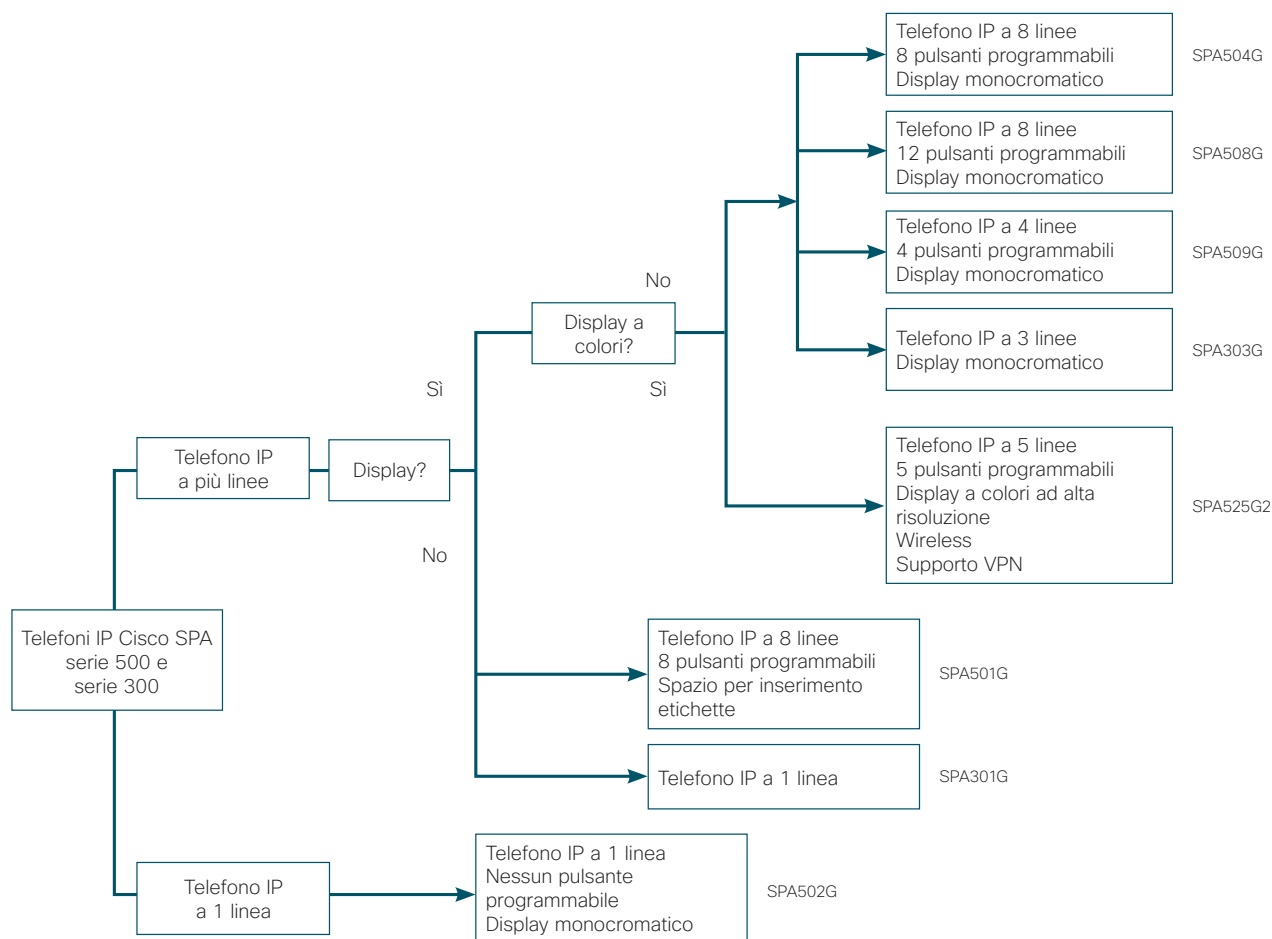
Telefoni IP Cisco SPA serie 500 e serie 300

Telefono IP a più linee

Display?

Sì

Display a colori?

No

Telefono IP a 8 linee
8 pulsanti programmabili
Display monocromatico

SPA504G

Telefono IP a 8 linee
12 pulsanti programmabili
Display monocromatico

SPA508G

Telefono IP a 4 linee
4 pulsanti programmabili
Display monocromatico

SPA509G

Telefono IP a 3 linee
Display monocromatico

SPA303G

Sì

Telefono IP a 5 linee
5 pulsanti programmabili
Display a colori ad alta risoluzione
Wireless
Supporto VPN

SPA525G2

No

Telefono IP a 8 linee
8 pulsanti programmabili
Spazio per inserimento etichette

SPA501G

Telefono IP a 1 linea

SPA301G

Telefono IP a 1 linea

Telefono IP a 1 linea
Nessun pulsante programmabile
Display monocromatico

SPA502G